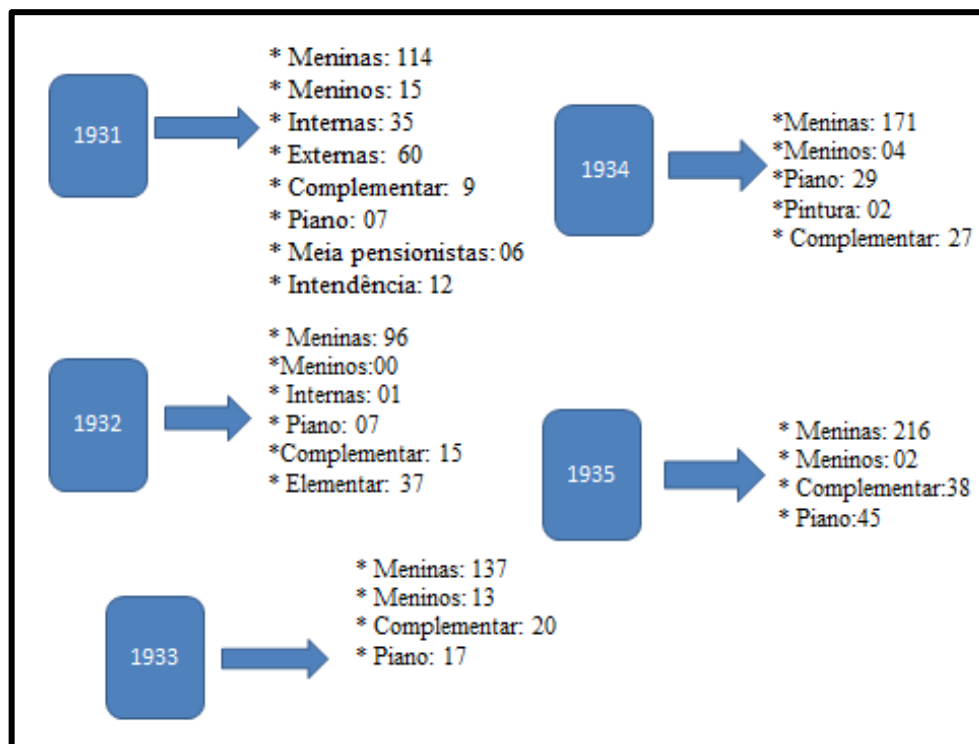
1931

* Meninas: 114
* Meninos: 15
* Internas: 35
* Externas: 60
* Complementar: 9
* Piano: 07
* Meia pensionistas: 06
* Intendência: 12

1934

*Meninas: 171
*Meninos: 04
*Piano: 29
*Pintura: 02
* Complementar: 27

1932

* Meninas: 96
*Meninos:00
* Internas: 01
* Piano: 07
*Complementar: 15
* Elementar: 37

1935

* Meninas: 216
* Meninos: 02
* Complementar:38
* Piano:45

1933

* Meninas: 137
* Meninos: 13
* Complementar: 20
* Piano: 17